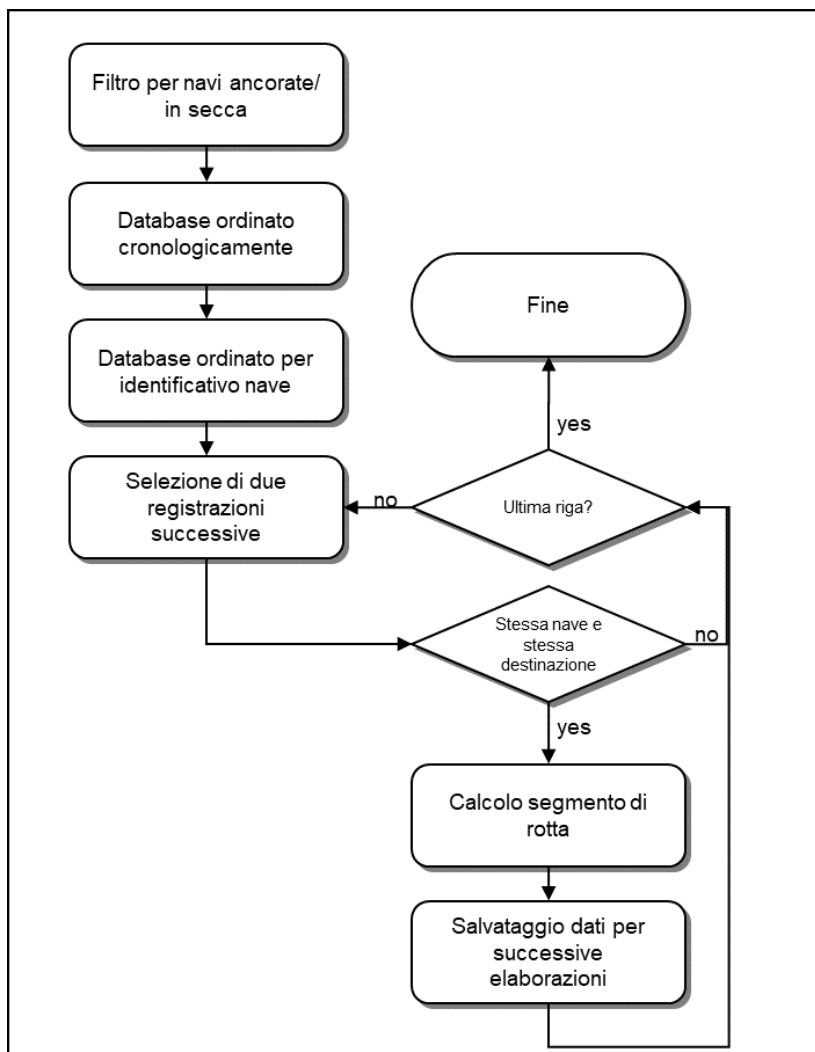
Filtro per navi ancorate/ in secca

Database ordinato cronologicamente

Database ordinato per identificativo nave

Selezione di due registrazioni successive

Fine

yes

no

Ultima riga?

Stessa nave e stessa destinazione

no

yes

Calcolo segmento di rotta

Salvataggio dati per successive elaborazioni